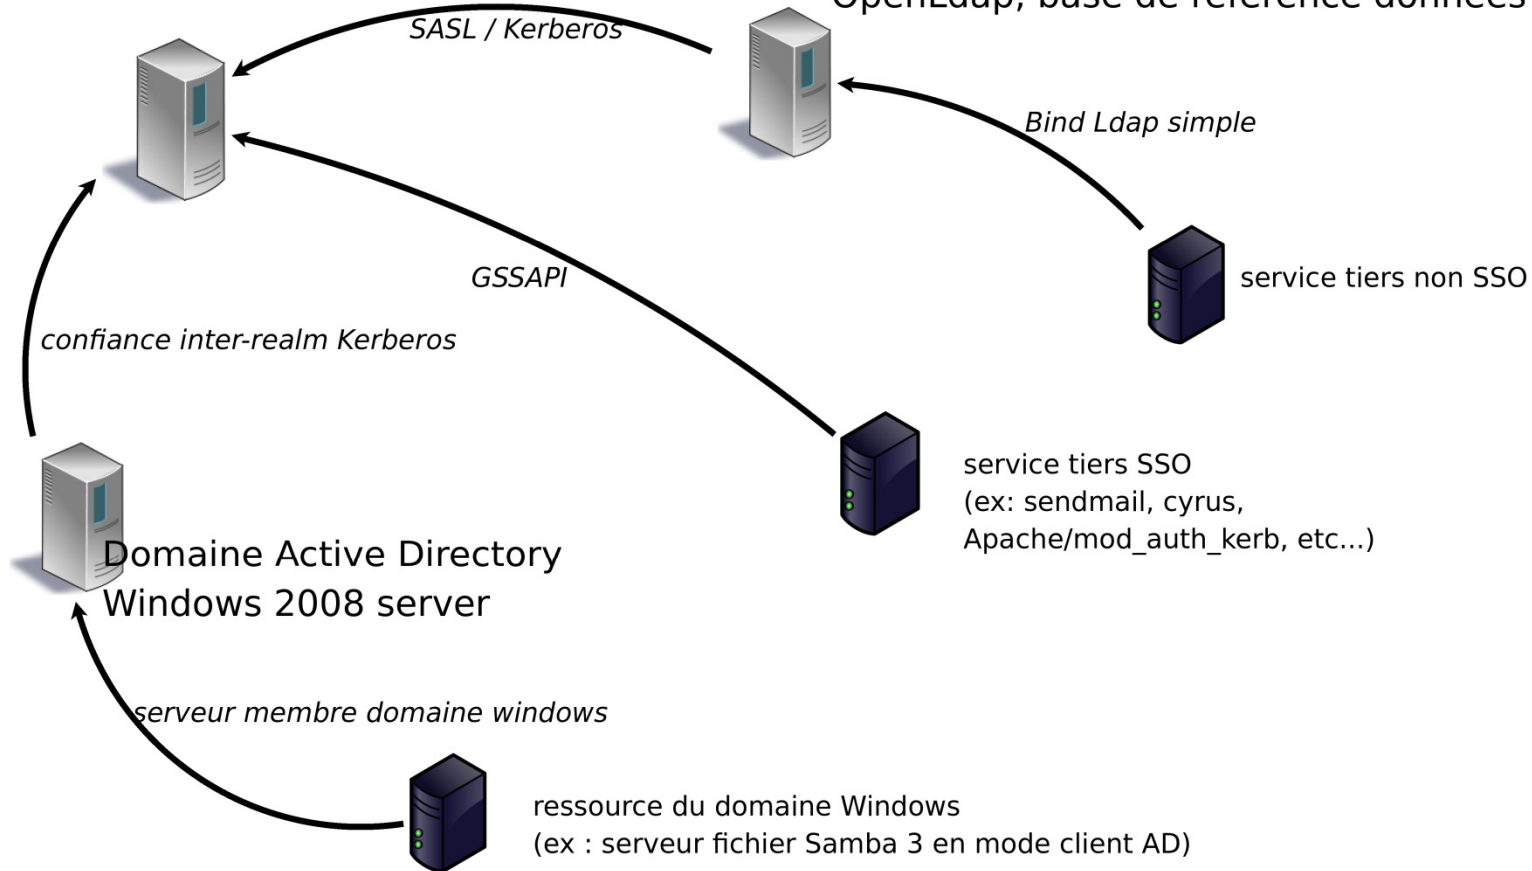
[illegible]

SASL / Kerberos

Bind Ldap simple

service tiers non SSO

GSSAPI

confiance inter-realm Kerberos

service tiers SSO
(ex: sendmail, cyrus, Apache/mod_auth_kerb, etc...)

Domaine Active Directory
Windows 2008 server

serveur membre domaine windows

ressource du domaine Windows
(ex : serveur fichier Samba 3 en mode client AD)